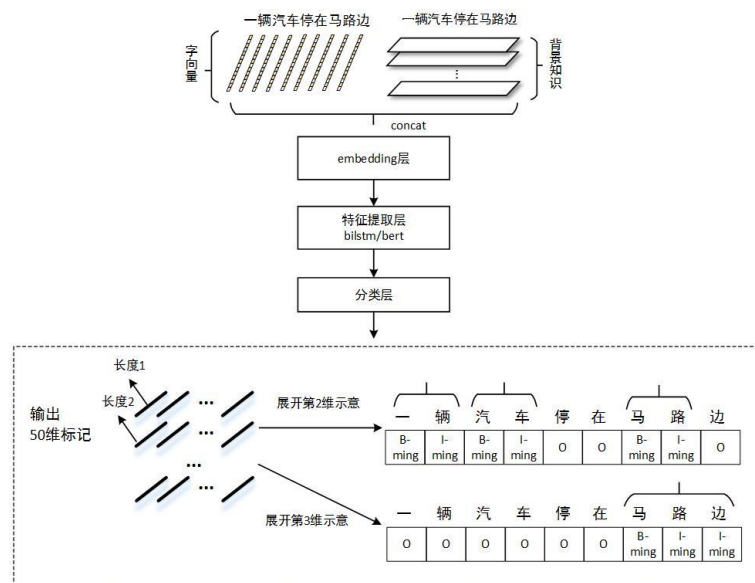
一辆汽车停在马路边

一辆汽车停在马路边

字向量

背景知识

⋮

concat

embedding层

特征提取层
bilstm/bert

分类层

长度1

长度2

输出
50维标记

展开第2维示意

| 一 | 辆 | 汽 | 车 | 停 | 在 | 马 | 路 | 边 |
|---|---|---|---|---|---|---|---|---|
| B-ming | I-ming | B-ming | I-ming | O | O | B-ming | I-ming | O |

展开第3维示意

| 一 | 辆 | 汽 | 车 | 停 | 在 | 马 | 路 | 边 |
|---|---|---|---|---|---|---|---|---|
| O | O | O | O | O | O | B-ming | I-ming | I-ming |